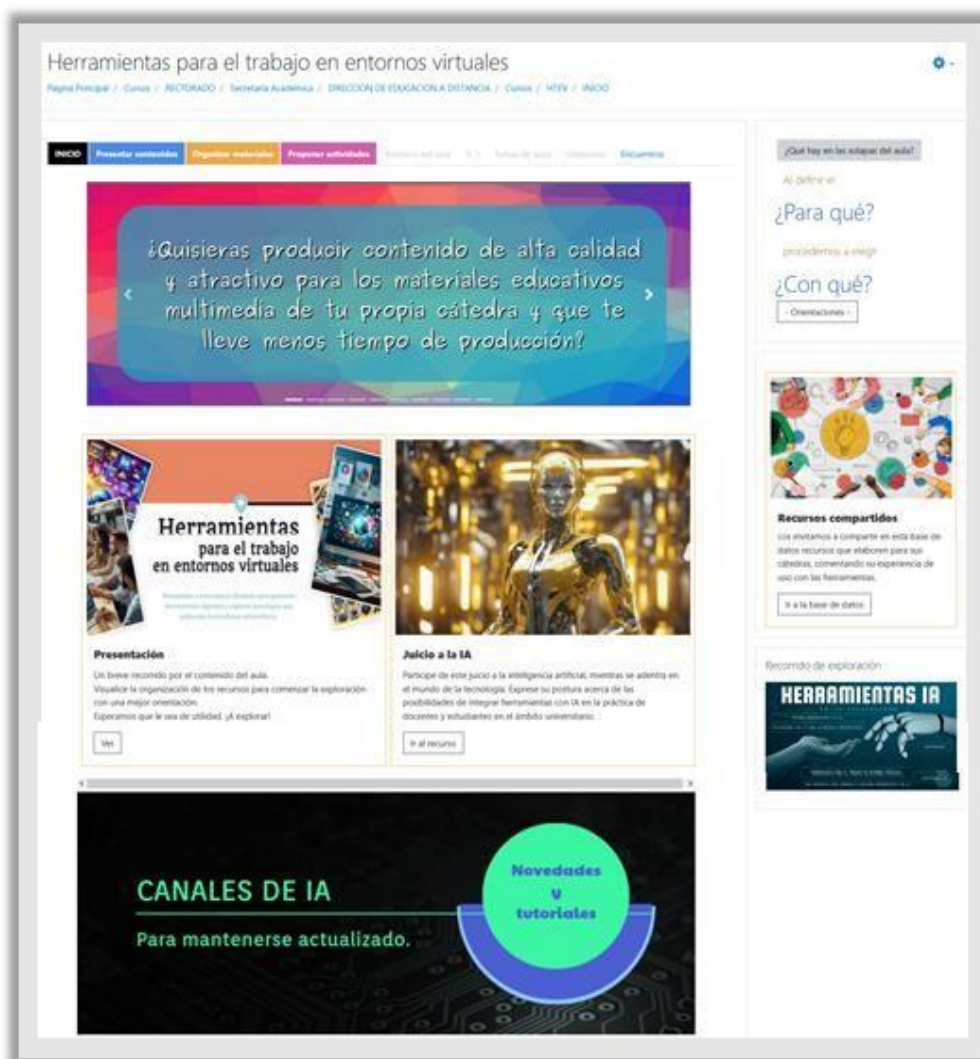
Herramientas para el trabajo en entornos virtuales

Página Principal / Cursos / RECTORADO / Secretaría Académica / DIRECCIÓN DE EDUCACION A DISTANCIA / Cursos / HTEV / INICIO

INICIO | Presentar contenidos | Organizar materiales | Proponer actividades | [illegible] | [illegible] | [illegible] | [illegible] | Encuentros

¿Quisieras producir contenido de alta calidad y atractivo para los materiales educativos multimedia de tu propia cátedra y que te lleve menos tiempo de producción?

Herramientas para el trabajo en entornos virtuales

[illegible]

Presentación

Un breve recorrido por el contenido del aula.
Visualice la organización de los recursos para comenzar la exploración con una mejor orientación.
Esperamos que le sea de utilidad. ¡A explorar!

Ver

Juicio a la IA

Participe de este juicio a la inteligencia artificial, mientras se adentra en el mundo de la tecnología. Exprese su postura acerca de las posibilidades de integrar herramientas con IA en la práctica de docentes y estudiantes en el ámbito universitario.

Ir al recurso

CANALES DE IA

Para mantenerse actualizado.

Novedades y tutoriales

¿Qué hay en las solapas del aula?

Al definir el

¿Para qué?

procedemos a elegir

¿Con qué?

- Orientaciones -

Recursos compartidos

Los invitamos a compartir en esta base de datos recursos que elaboren para sus cátedras, comentando su experiencia de uso con las herramientas.

Ir a la base de datos

Recorrido de exploración

HERRAMIENTAS IA

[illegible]